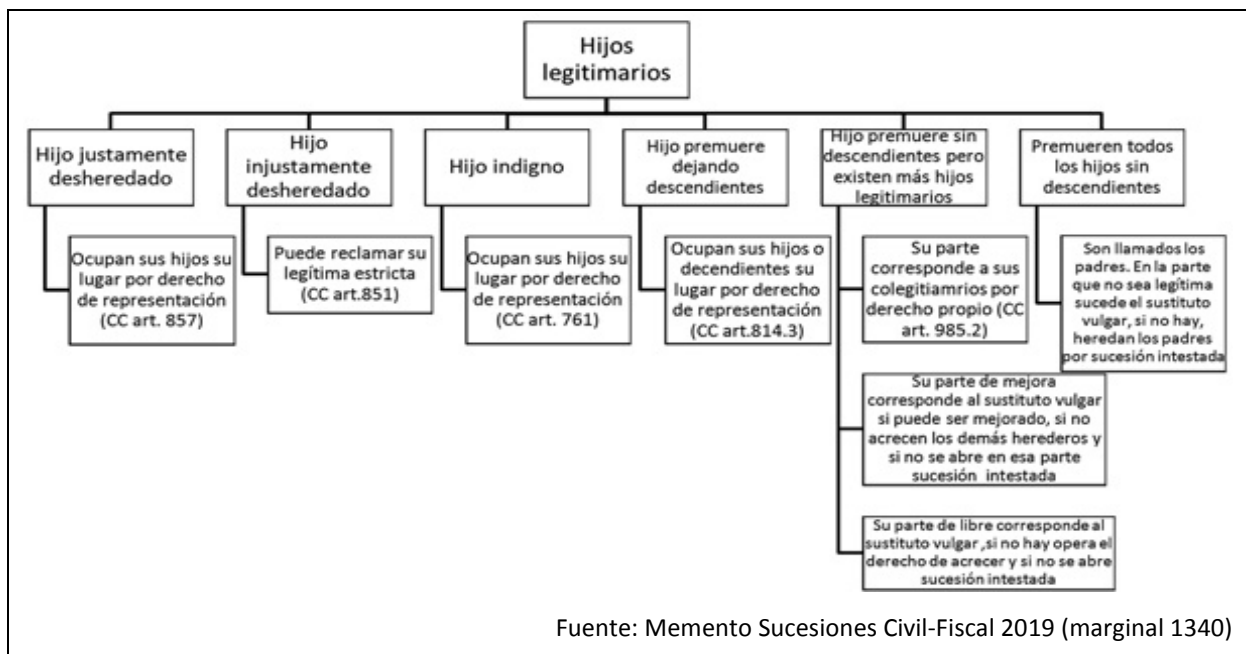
Hijos legitimarios

Hijo justamente desheredado

Ocupan sus hijos su lugar por derecho de representación (CC art. 857)

Hijo injustamente desheredado

Puede reclamar su legítima estricta (CC art.851)

Hijo indigno

Ocupan sus hijos su lugar por derecho de representación (CC art. 761)

Hijo premuere dejando descendientes

Ocupan sus hijos o decendientes su lugar por derecho de representación (CC art.814.3)

Hijo premuere sin descendientes pero existen más hijos legitimarios

Su parte corresponde a sus colegitiamrios por derecho propio (CC art. 985.2)

Su parte de mejora corresponde al sustituto vulgar si puede ser mejorado, si no acrecen los demás herederos y si no se abre en esa parte sucesión intestada

Su parte de libre corresponde al sustituto vulgar ,si no hay opera el derecho de acrecer y si no se abre sucesión intestada

Premueren todos los hijos sin descendientes

Son llamados los padres. En la parte que no sea legítima sucede el sustituto vulgar, si no hay, heredan los padres por sucesión intestada

Fuente: Memento Sucesiones Civil-Fiscal 2019 (marginal 1340)